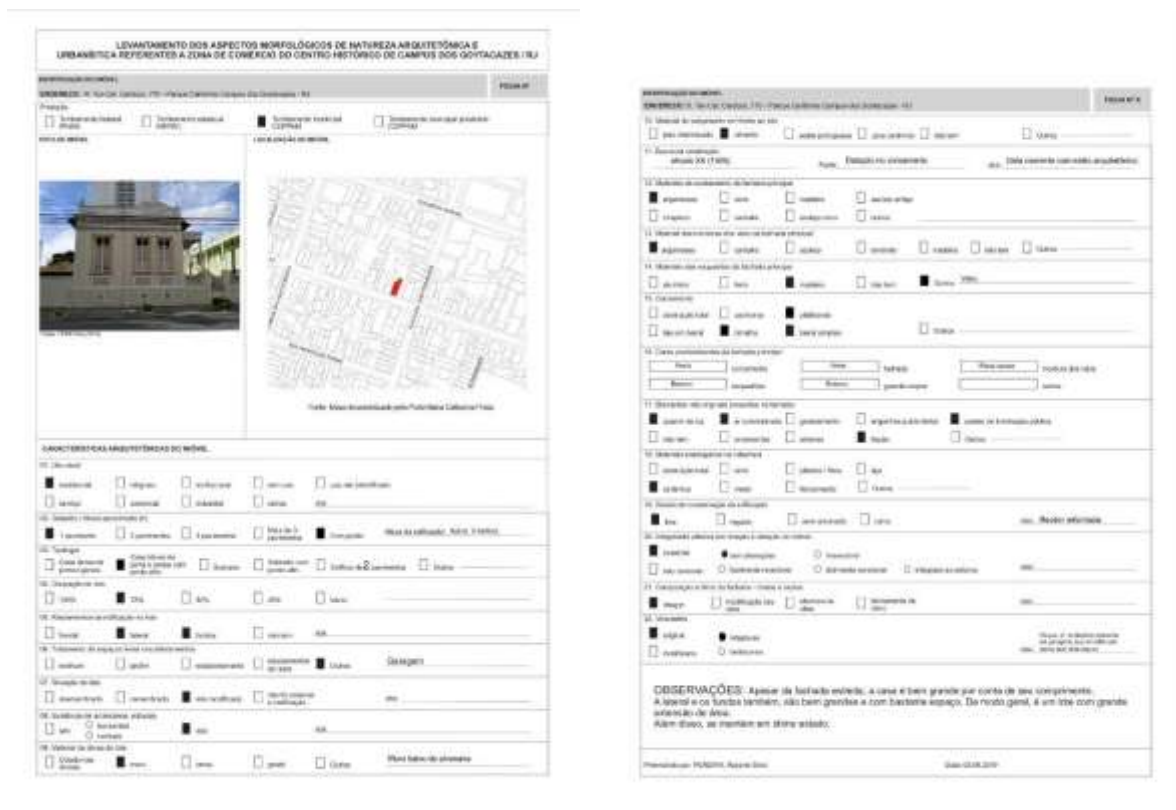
LEVANTAMENTO DOS ASPECTOS MORFOLÓGICOS DE NATUREZA ARQUITETÔNICA E URBANÍSTICA REFERENTES À ZONA DE COMÉRCIO DO CENTRO HISTÓRICO DE CAMPOS DOS GOYTACAZES / RJ

IDENTIFICAÇÃO DO IMÓVEL
ENDEREÇO: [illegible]
FICHA Nº

Proteção
Tombamento federal (IPHAN)
Tombamento estadual (INEPAC)
Tombamento municipal (COPPAM)
Tombamento municipal provisório (COPPAM)

FOTO DO IMÓVEL
LOCALIZAÇÃO DO IMÓVEL

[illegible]

Fonte: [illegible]

CARACTERÍSTICAS ARQUITETÔNICAS DO IMÓVEL
01. Uso atual
residencial
religioso
institucional
sem uso
uso não identificado
serviço
comercial
industrial
misto
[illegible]

02. Gabarito / Altura aproximada (m)
1 pavimento
2 pavimentos
3 pavimentos
Mais de 3 pavimentos
Com porão
Altura da edificação: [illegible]

03. Tipologia
Outras
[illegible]
Sobrado com porão alto
Edifício de 2 pavimentos
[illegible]

04. Ocupação do lote
100%
75%
50%
25%
Menos

05. Afastamento da edificação no lote
frontal
lateral
fundos
não tem
N/A

06. Tratamento do espaço livre não edificado
jardim
quintal
estacionamento
equipamento de lazer
Outros
Garagem

07. Situação do lote
desmembrado
remembrado
não modificado
não foi possível a verificação

08. Existência de acréscimos anexos
sim
horizontal
vertical
não
N/A

09. Material de Muro do lote
Gradil
muro
cerca
gradil
Outros
Muro baixo de alvenaria

IDENTIFICAÇÃO DO IMÓVEL
ENDEREÇO: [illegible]
FICHA Nº 6

10. Material do pavimento no nível do piso
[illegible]

11. Época da construção
século XX (1900)
Fonte: Datação no coroamento
obs.: Data coerente com estilo arquitetônico

12. Materiais de revestimento da fachada principal
argamassa
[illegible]

13. Material dos elementos das aberturas da fachada principal
argamassa
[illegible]
Outros

14. Materiais das esquadrias da fachada principal
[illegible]
madeira
Outros
Vidro

15. Coroamento
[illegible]
platibanda
beiral simples
Outros

16. Cores predominantes da fachada principal
Rosa
Branco
Vinho
Branco
Rosa escuro

17. Elementos decorativos presentes na fachada
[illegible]
Outros

18. Materiais empregados na cobertura
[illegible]
Outros

19. Estado de conservação da edificação
Bom
regular
Ruim
obs.: Recém reformada

20. Integridade (alterações de reforma)
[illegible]

21. Composição e ritmo da fachada
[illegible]

22. Vizinhança
original
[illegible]

OBSERVAÇÕES: Apesar da fachada estreita, a casa é bem grande por conta de seu comprimento. A lateral e os fundos também, são bem grandes e com bastante espaço. De modo geral, é um lote com grande extensão de área.
Além disso, se mantém em ótimo estado.

Preenchido por: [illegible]
Data: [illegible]